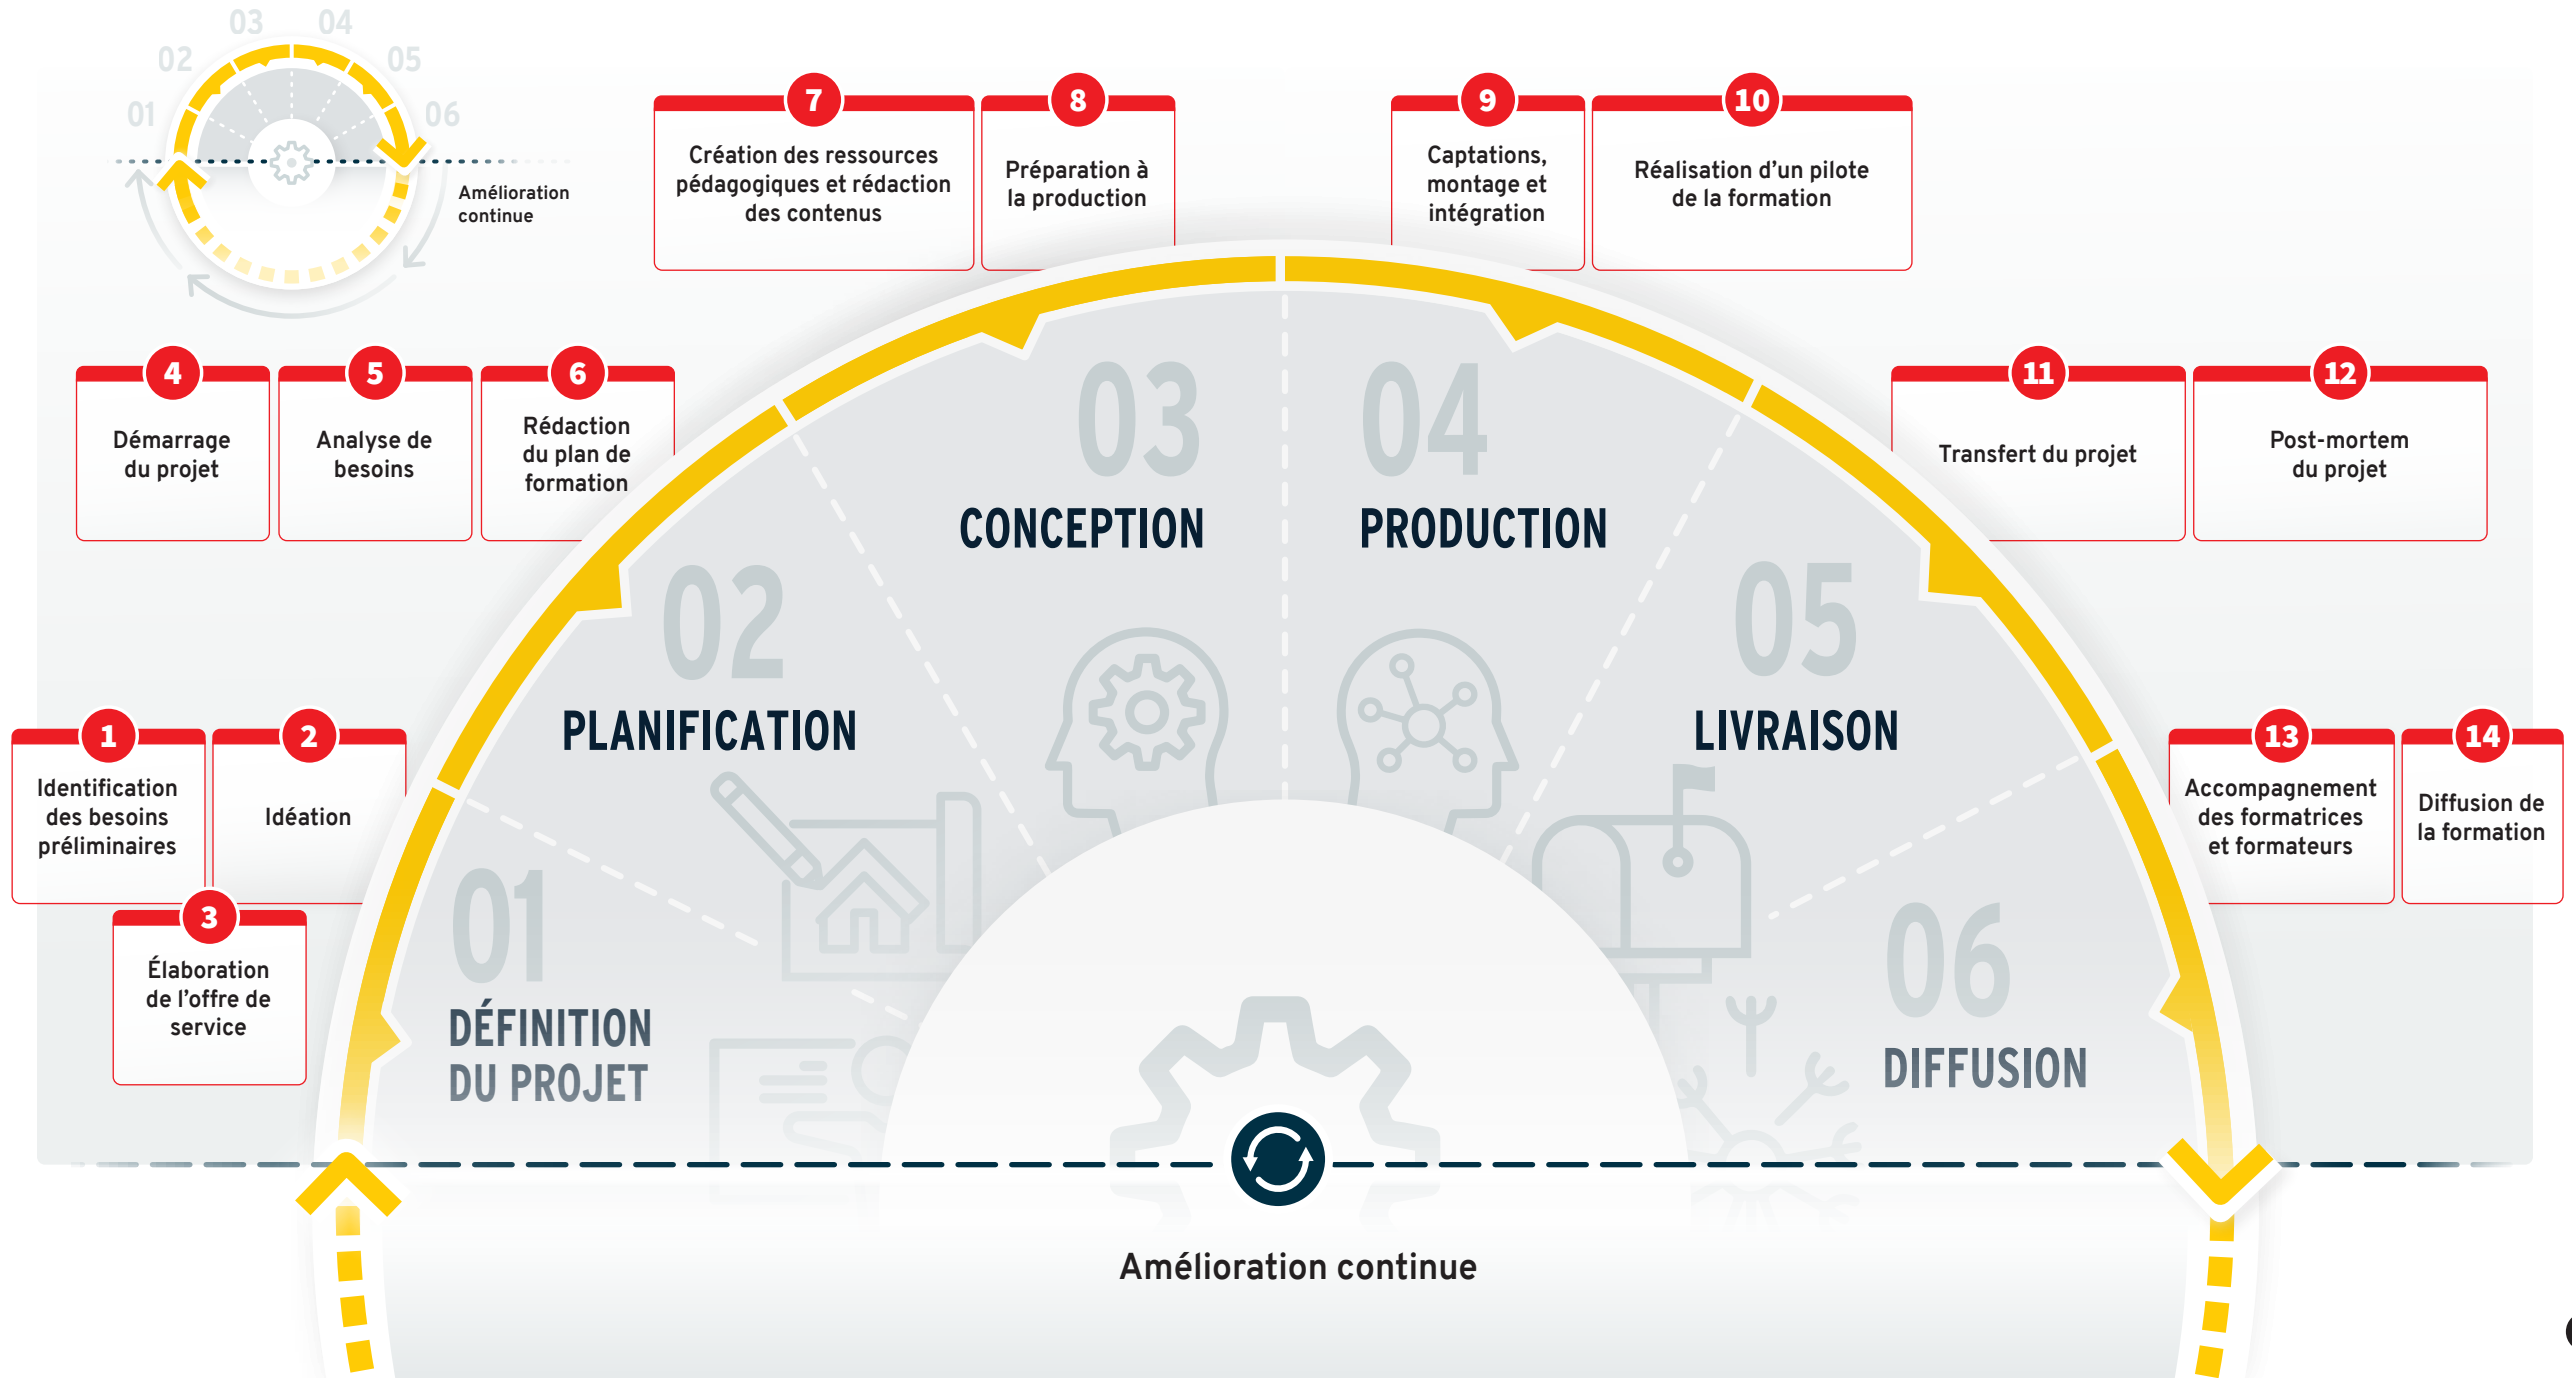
03 04
02 05
01 06
Amélioration continue

7
Création des ressources pédagogiques et rédaction des contenus

8
Préparation à la production

9
Captations, montage et intégration

10
Réalisation d'un pilote de la formation

4
Démarrage du projet

5
Analyse de besoins

6
Rédaction du plan de formation

11
Transfert du projet

12
Post-mortem du projet

03
CONCEPTION

04
PRODUCTION

02
PLANIFICATION

05
LIVRAISON

1
Identification des besoins préliminaires

2
Idéation

3
Élaboration de l'offre de service

13
Accompagnement des formatrices et formateurs

14
Diffusion de la formation

01
DÉFINITION DU PROJET

06
DIFFUSION

Amélioration continue